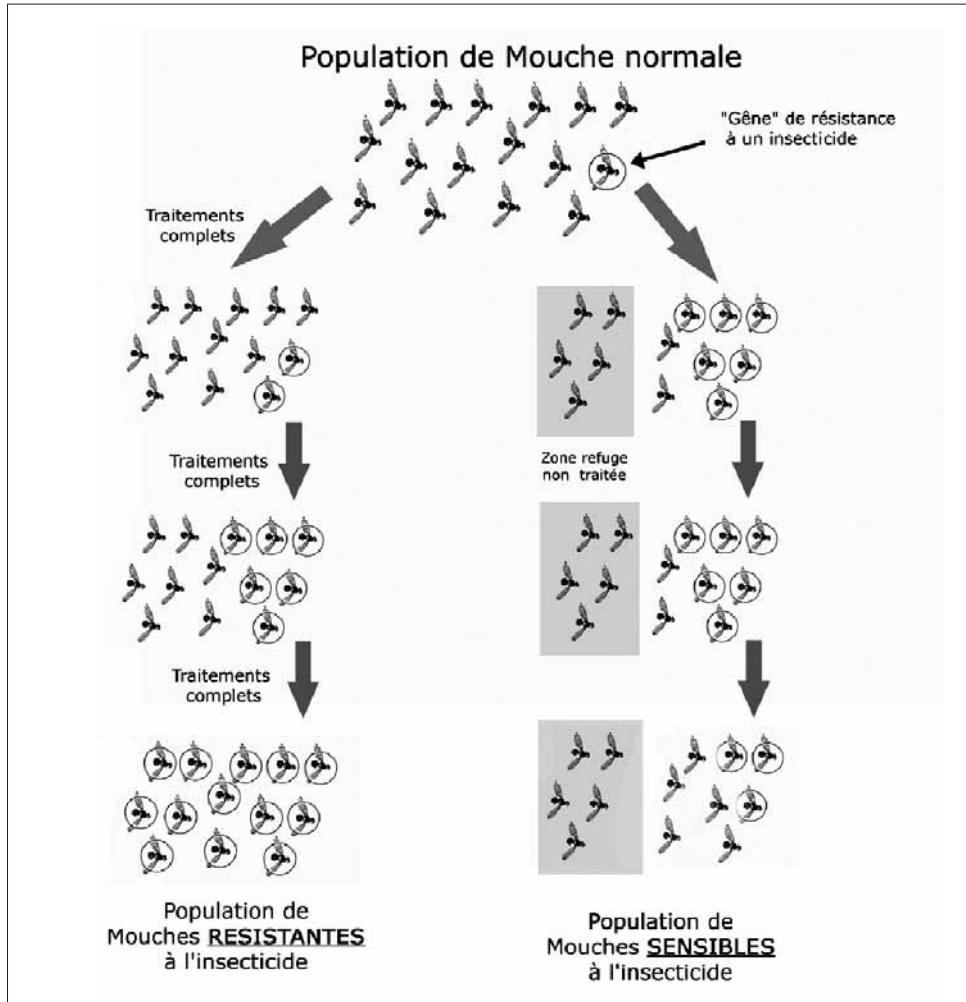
Population de Mouche normale

"Gêne" de résistance à un insecticide

Traitements complets

Traitements complets

Traitements complets

Zone refuge non traitée

Population de Mouches RESISTANTES à l'insecticide

Population de Mouches SENSIBLES à l'insecticide